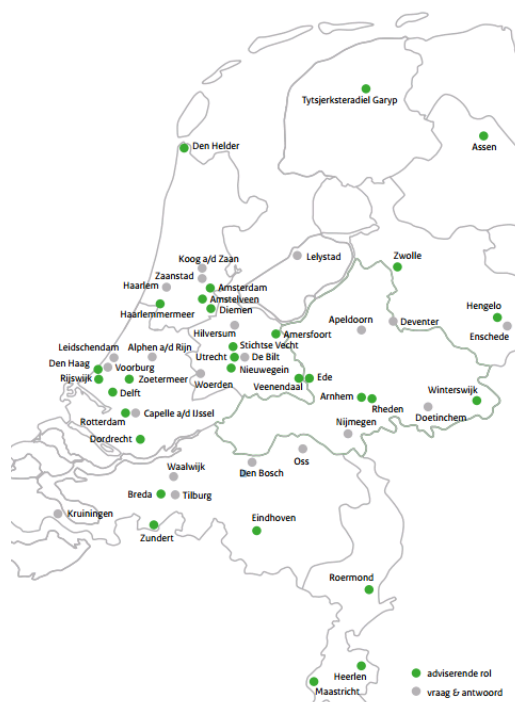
Tytsjerksteradiel Garyp
Assen
Den Helder
Koog a/d Zaan
Zaanstad
Lelystad
Zwolle
Haarlem
Amsterdam
Amstelveen
Haarlemmermeer
Diemen
Hengelo
Apeldoorn
Deventer
Enschede
Hilversum
Amersfoort
Leidschendam
Alphen a/d Rijn
Stichtse Vecht
Den Haag
Utrecht
De Bilt
Voorburg
Rijswijk
Nieuwegein
Zoetermeer
Woerden
Ede
Veenendaal
Delft
Winterswijk
Arnhem
Rheden
Doetinchem
Rotterdam
Capelle a/d IJssel
Nijmegen
Dordrecht
Oss
Waalwijk
Den Bosch
Breda
Tilburg
Kruiningen
Eindhoven
Zundert
Roermond
Heerlen
Maastricht
adviserende rol
vraag & antwoord